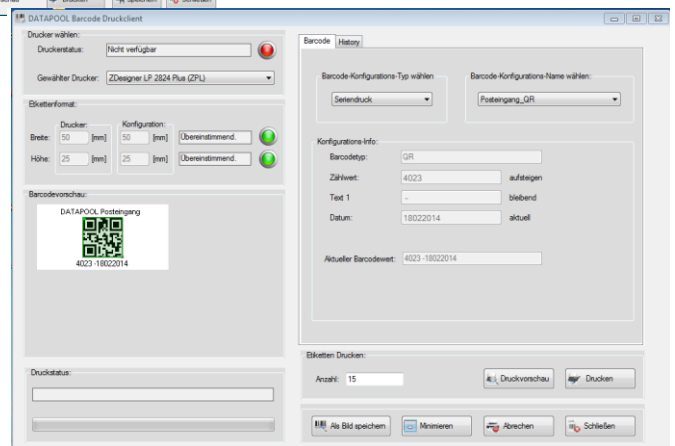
DATAPOOL Barcode Druckclient

Drucker wählen:
Druckerstatus: Nicht verfügbar
Gewählter Drucker: ZDesigner LP 2824 Plus (ZPL)

Etikettenformat:
Drucker: Konfiguration:
Breite: 50 [mm] 50 [mm] Übereinstimmend.
Höhe: 25 [mm] 25 [mm] Übereinstimmend.

Barcodevorschau:
DATAPOOL Posteingang
4023 -18022014

Druckstatus:

Barcode History

Barcode-Konfigurations-Typ wählen
Seriendruck
Barcode-Konfigurations-Name wählen:
Posteingang_QR

Konfigurations-Info:
Barcodetyp: QR
Zählwert: 4023 aufsteigen
Text 1 - bleibend
Datum: 18022014 aktuell

Aktueller Barcodewert: 4023 -18022014

Etiketten Drucken:
Anzahl: 15
Druckvorschau
Drucken

Als Bild speichern
Minimieren
Abrechen
Schließen